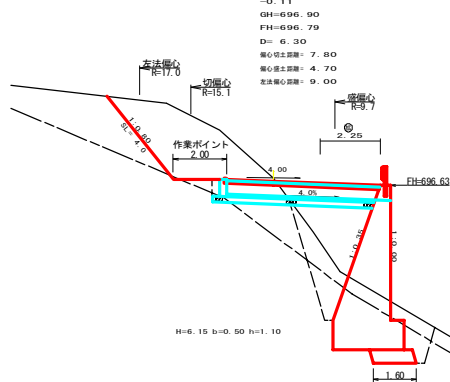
-0.11
GH=696.90
FH=696.79
D= 6.30
偏心切土距離= 7.80
偏心盛土距離= 4.70
左法偏心距離= 9.00

左法偏心
R=17.0

切偏心
R=15.1

盛偏心
R=9.7

2.25

1:0.80
SL=4.0

作業ポイント
2.00

4.00

4.0%

FH=696.63

1:0.35

1:0.00

H=6.15 b=0.50 h=1.10

1.60